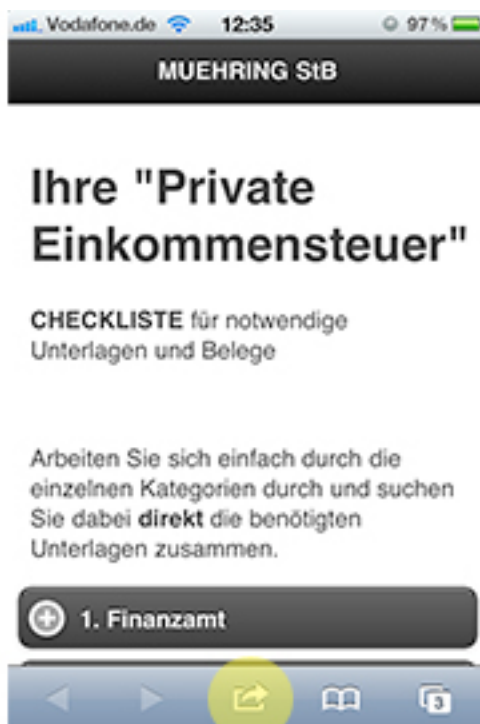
Vodafone.de 12:35 97 %

MUEHRING StB

Ihre "Private Einkommensteuer"

CHECKLISTE für notwendige Unterlagen und Belege

Arbeiten Sie sich einfach durch die einzelnen Kategorien durch und suchen Sie dabei direkt die benötigten Unterlagen zusammen.

1. Finanzamt

3